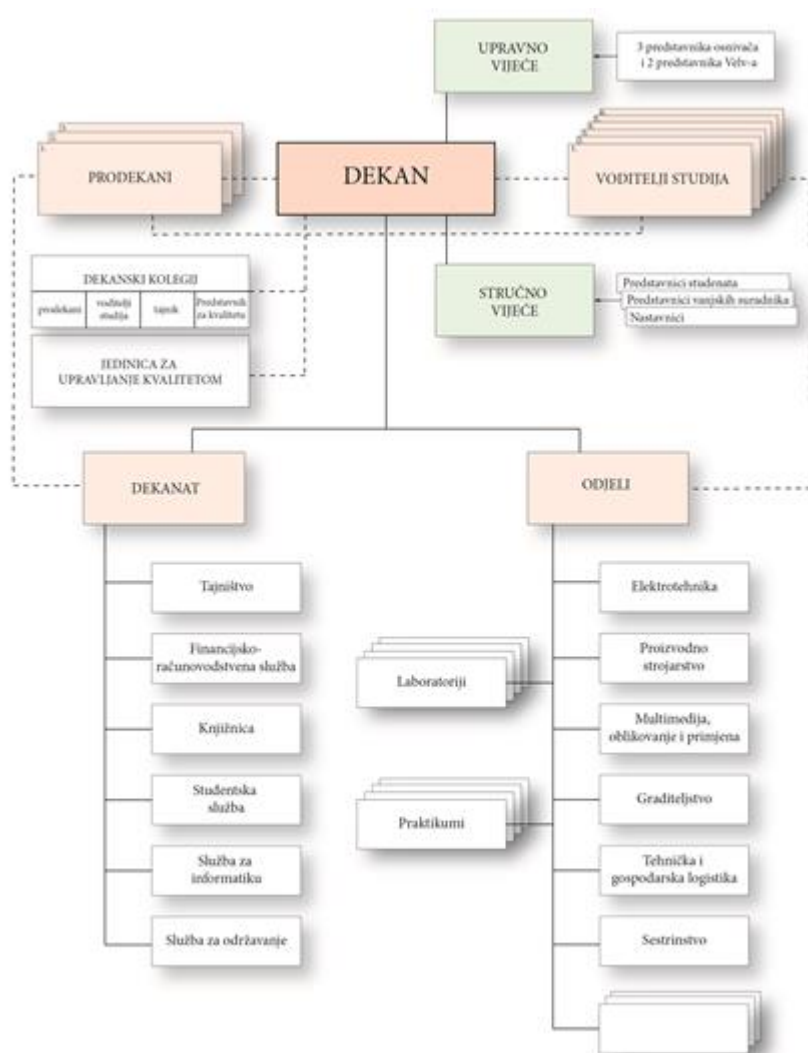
UPRAVNO VIJEĆE

3 predstavnika osnivača i 2 predstavnika Veleučilišta

PRODEKANI

DEKAN

VODITELJI STUDIJA

DEKANSKI KOLEGIJ

| prodekani | voditelji studija | tajnik | Predstavnik za kvalitetu |
|---|---|---|---|

STRUČNO VIJEĆE

Predstavnici studenata

Predstavnici vanjskih suradnika

Nastavnici

JEDINICA ZA UPRAVLJANJE KVALITETOM

DEKANAT

ODJELI

Tajništvo

Financijsko-računovodstvena služba

Knjižnica

Studentska služba

Služba za informatiku

Služba za održavanje

Laboratoriji

Praktikumi

Elektrotehnika

Proizvodno strojarstvo

Multimedija, oblikovanje i primjena

Graditeljstvo

Tehnička i gospodarska logistika

Sestrinstvo